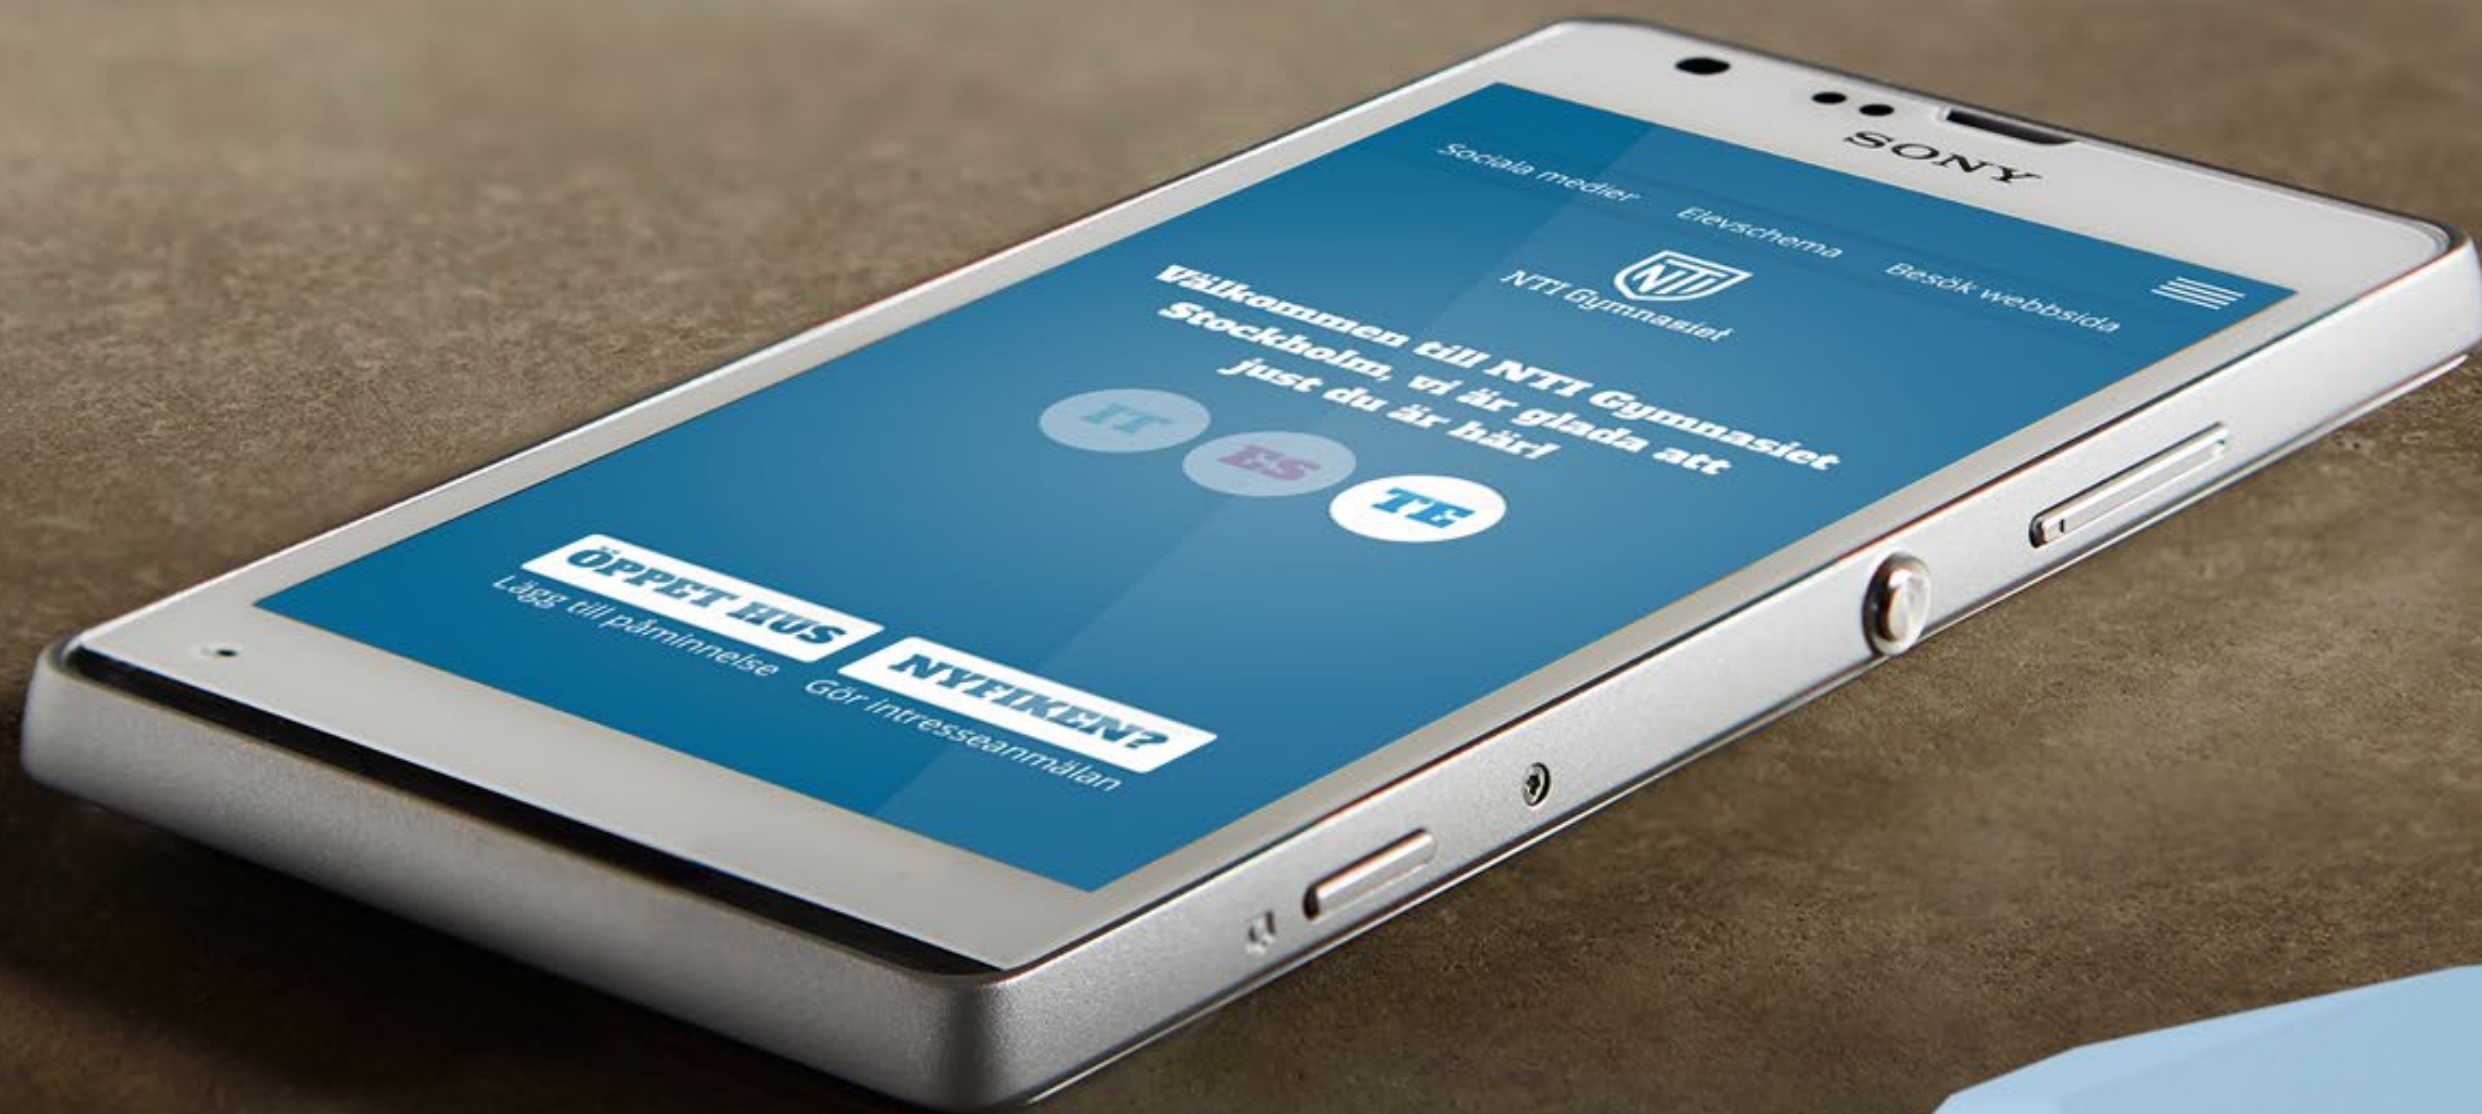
SONY

Sociala medier Elevschema Besök webbsida

NTI

NTI Gymnasiet

Välkommen till NTI Gymnasiet Stockholm, vi är glada att just du är här!

IT ES TE

ÖPPET HUS
Lägg till påminnelse

NYFIKEN?
Gör intresseanmälan